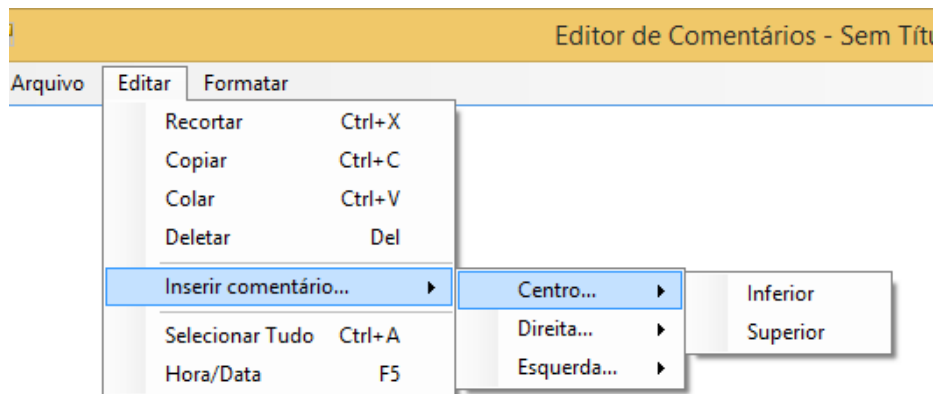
Editor de Comentários - Sem Títu

Arquivo Editar Formatar

Recortar Ctrl+X
Copiar Ctrl+C
Colar Ctrl+V
Deletar Del
Inserir comentário...
Selecionar Tudo Ctrl+A
Hora/Data F5

Centro...
Direita...
Esquerda...

Inferior
Superior